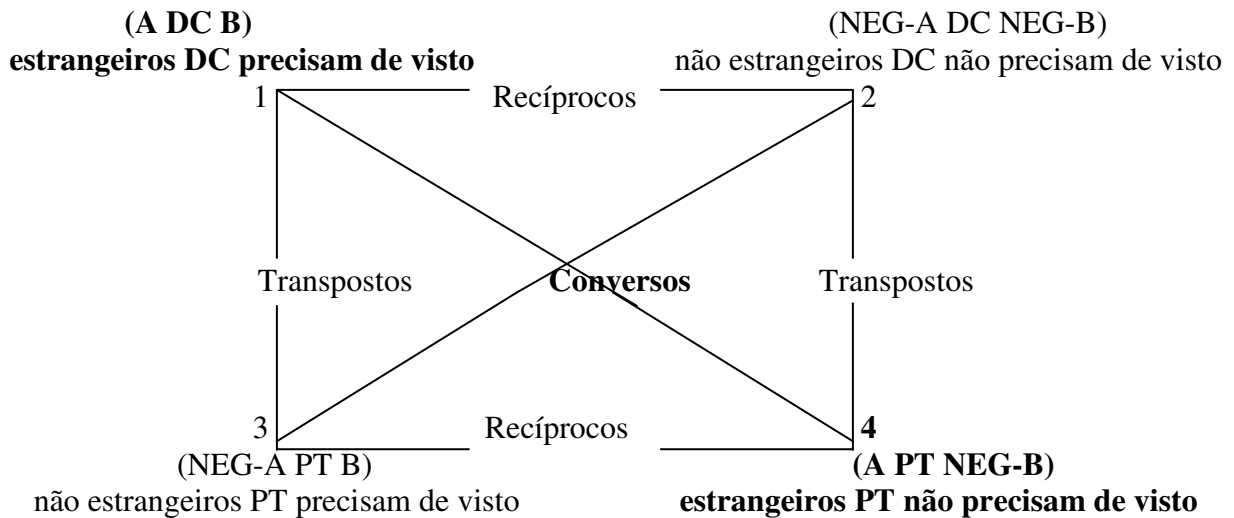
(A DC B)
estrangeiros DC precisam de visto

(NEG-A DC NEG-B)
não estrangeiros DC não precisam de visto

1

Recíprocos

2

Transpostos

Conversos

Transpostos

3

Recíprocos

4

(NEG-A PT B)
não estrangeiros PT precisam de visto

(A PT NEG-B)
estrangeiros PT não precisam de visto